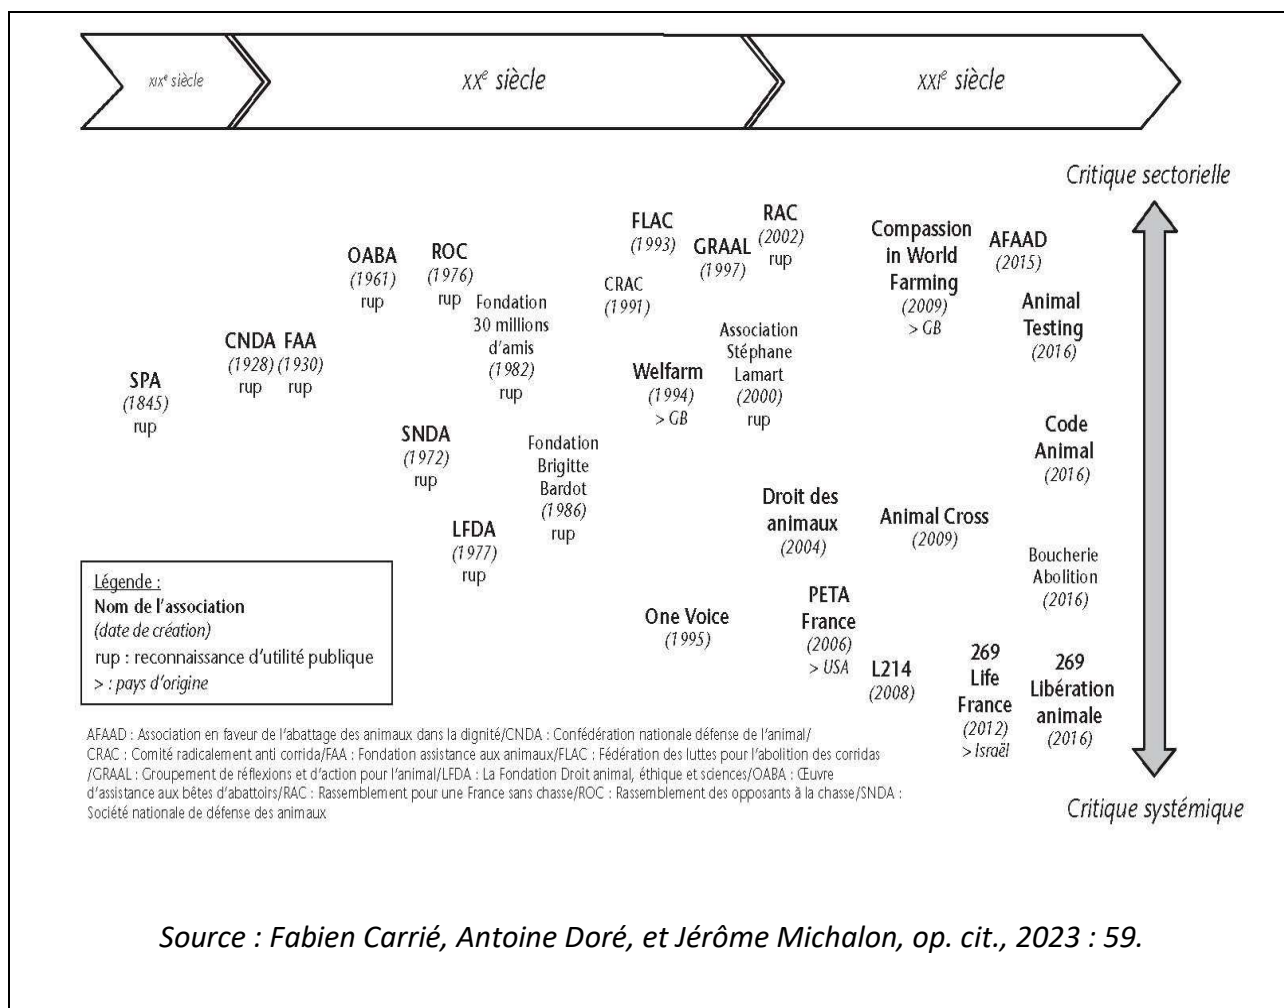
XIXe siècle

XXe siècle

XXIe siècle

Critique sectorielle

SPA
(1845)
rup

CNDA
(1928)
rup

FAA
(1930)
rup

OABA
(1961)
rup

ROC
(1976)
rup

Fondation 30 millions d'amis
(1982)
rup

SNDA
(1972)
rup

LFDA
(1977)
rup

Fondation Brigitte Bardot
(1986)
rup

FLAC
(1993)

CRAC
(1991)

GRAAL
(1997)

RAC
(2002)
rup

Welfarm
(1994)
> GB

Association Stéphane Lamart
(2000)
rup

One Voice
(1995)

Compassion in World Farming
(2009)
> GB

AFAAD
(2015)

Animal Testing
(2016)

Code Animal
(2016)

Droit des animaux
(2004)

Animal Cross
(2009)

Boucherie Abolition
(2016)

PETA France
(2006)
> USA

L214
(2008)

269 Life France
(2012)
> Israël

269 Libération animale
(2016)

Critique systémique

Légende :
Nom de l'association
(date de création)
rup : reconnaissance d'utilité publique
> : pays d'origine

AFAAD : Association en faveur de l'abattage des animaux dans la dignité/CNDA : Confédération nationale défense de l'animal/ CRAC : Comité radicalement anti corrida/FAA : Fondation assistance aux animaux/FLAC : Fédération des luttes pour l'abolition des corridas /GRAAL : Groupement de réflexions et d'action pour l'animal/LFDA : La Fondation Droit animal, éthique et sciences/OABA : Œuvre d'assistance aux bêtes d'abattoirs/RAC : Rassemblement pour une France sans chasse/ROC : Rassemblement des opposants à la chasse/SNDA : Société nationale de défense des animaux

Source : Fabien Carrié, Antoine Doré, et Jérôme Michalon, op. cit., 2023 : 59.